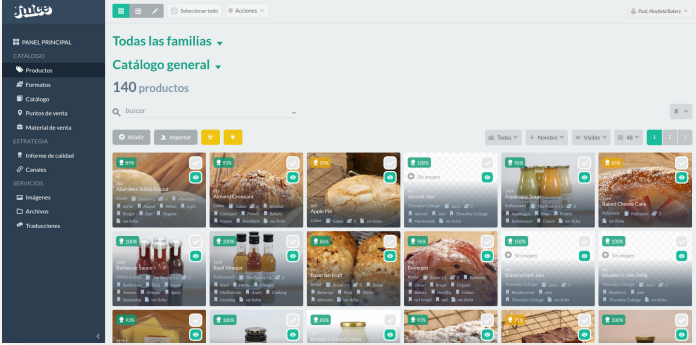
Juice

PANEL PRINCIPAL
CATÁLOGO
Productos
Formatos
Catálogo
Puntos de venta
Material de venta
ESTRATEGIA
Informe de calidad
Canales
SERVICIOS
Imágenes
Archivos
Traducciones

Seleccionar todo
Acciones
Paul, Mayfield Bakery

Todas las familias
Catálogo general
140 productos

buscar

Añadir
Importar
Todos
Nombre
Visible
48
1
2

89%
Aberdeen Sottie Round
92%
Almond Croissant
50%
Apple Pie
100%
Sin imagen
Apricot Jam
96%
Aromatic Juice
40%
Baked Cheese Cake

100%
Barbecue Sauce
100%
Basil Vinegar
68%
Bara Brith Fruit
96%
Bloomer
100%
Sin imagen
Blackcurrant Jam
100%
Sin imagen
Blueberry Jam 340g

92%
100%
81%
92%
73%
100%